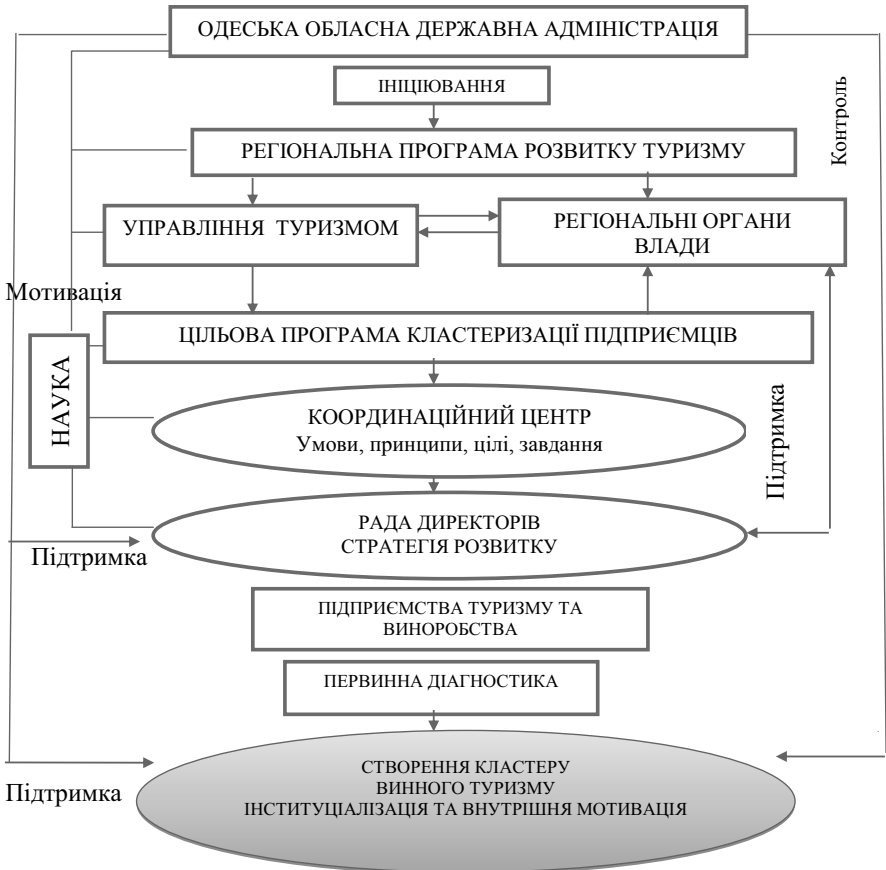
ОДЕСЬКА ОБЛАСНА ДЕРЖАВНА АДМІНІСТРАЦІЯ

ІНІЦІЮВАННЯ

Контроль

РЕГІОНАЛЬНА ПРОГРАМА РОЗВИТКУ ТУРИЗМУ

УПРАВЛІННЯ ТУРИЗМОМ

РЕГІОНАЛЬНІ ОРГАНИ ВЛАДИ

Мотивація

ЦІЛЬОВА ПРОГРАМА КЛАСТЕРИЗАЦІЇ ПІДПРИЄМЦІВ

НАУКА

КООРДИНАЦІЙНИЙ ЦЕНТР
Умови, принципи, цілі, завдання

Підтримка

РАДА ДИРЕКТОРІВ
СТРАТЕГІЯ РОЗВИТКУ

Підтримка

ПІДПРИЄМСТВА ТУРИЗМУ ТА ВИНОРОБСТВА

ПЕРВИННА ДІАГНОСТИКА

Підтримка

СТВОРЕННЯ КЛАСТЕРУ
ВИННОГО ТУРИЗМУ
ІНСТИТУЦІАЛІЗАЦІЯ ТА ВНУТРІШНЯ МОТИВАЦІЯ